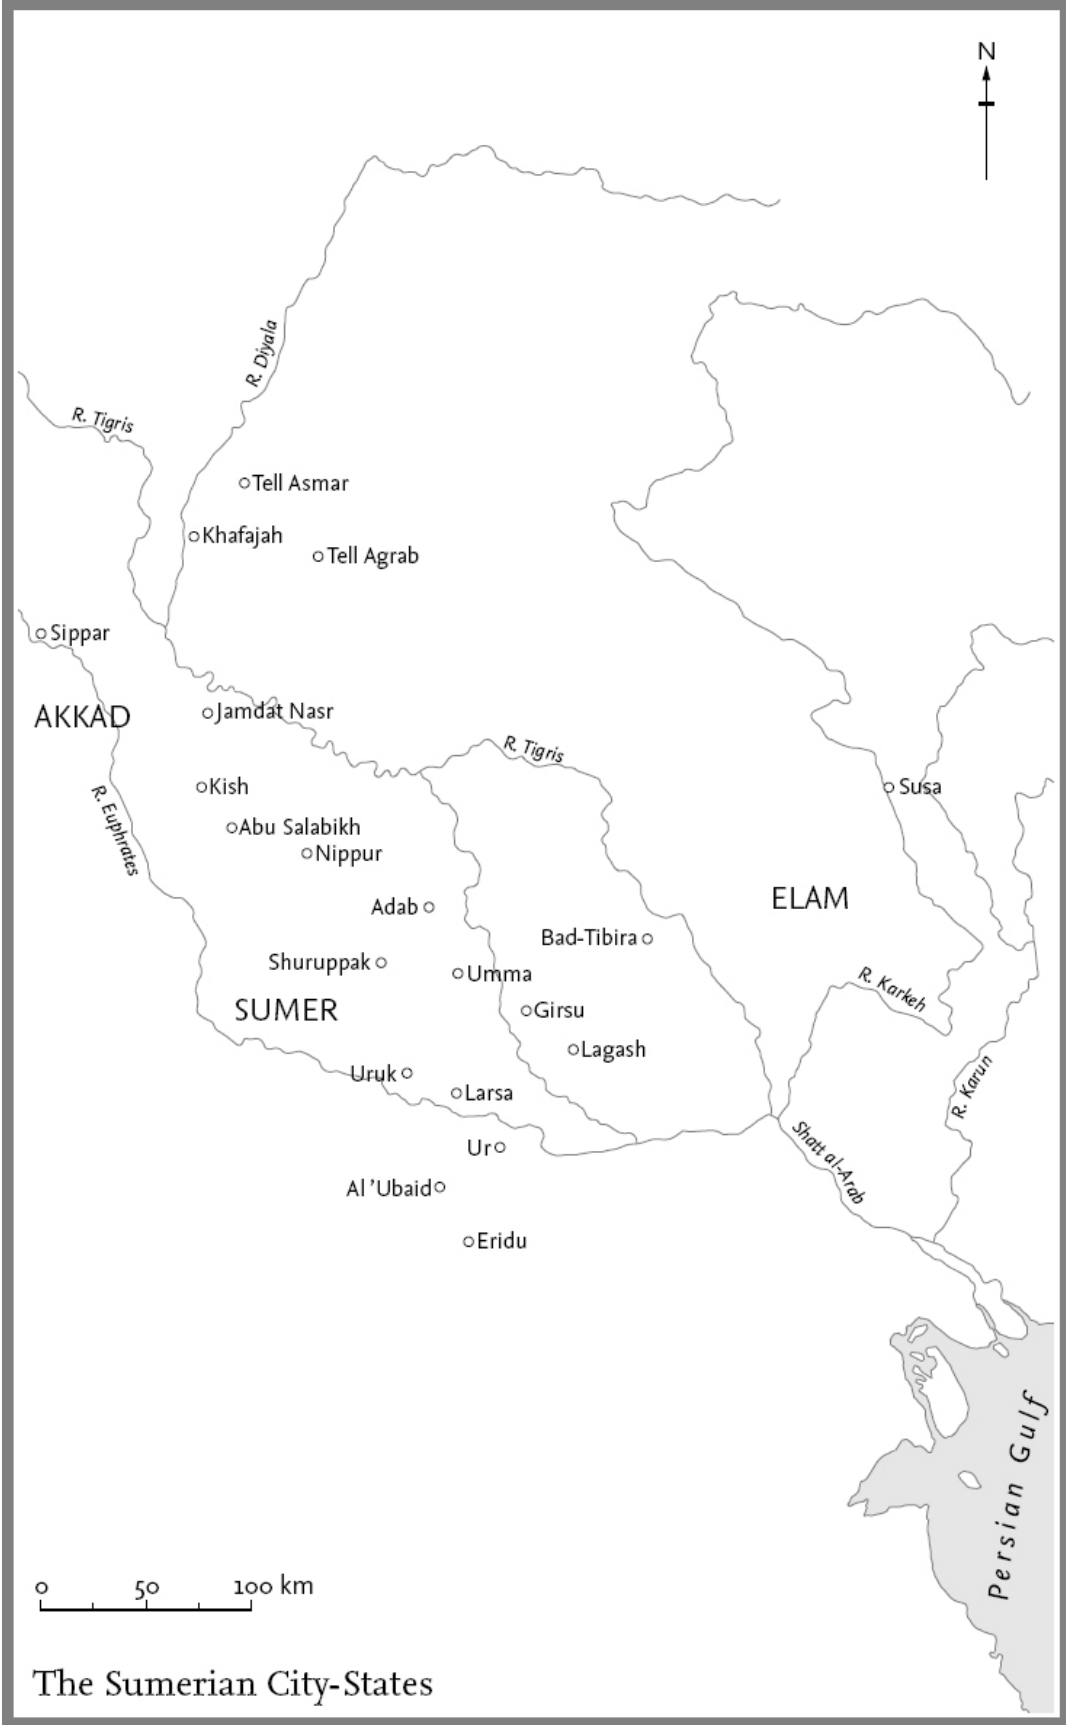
N

R. Diyala

R. Tigris

Tell Asmar

Khafajah

Tell Agrab

Sippar

AKKAD

Jamdat Nasr

R. Tigris

Susa

Kish

R. Euphrates

Abu Salabikh

Nippur

ELAM

Adab

Bad-Tibira

Shuruppak

Umma

R. Karkeh

SUMER

Girsu

Lagash

Uruk

Larsa

R. Karun

Shatt al-Arab

Ur

Al 'Ubaid

Eridu

Persian Gulf

0 50 100 km

The Sumerian City-States